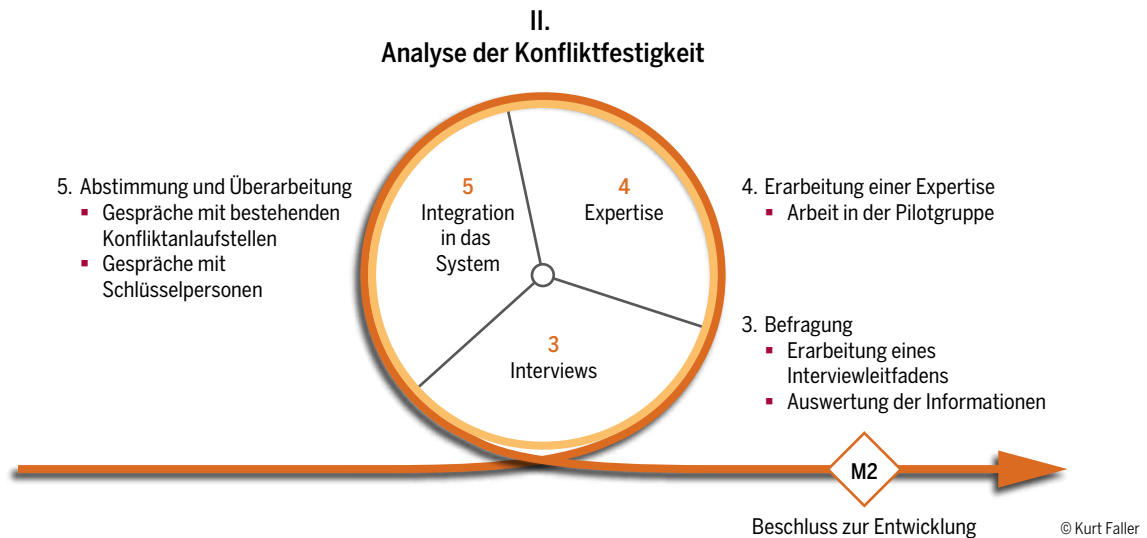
II.
Analyse der Konfliktfestigkeit

5. Abstimmung und Überarbeitung
- Gespräche mit bestehenden Konfliktanlaufstellen
- Gespräche mit Schlüsselpersonen

5
Integration in das System

4
Expertise

3
Interviews

4. Erarbeitung einer Expertise
- Arbeit in der Pilotgruppe

3. Befragung
- Erarbeitung eines Interviewleitfadens
- Auswertung der Informationen

M2

Beschluss zur Entwicklung

© Kurt Faller